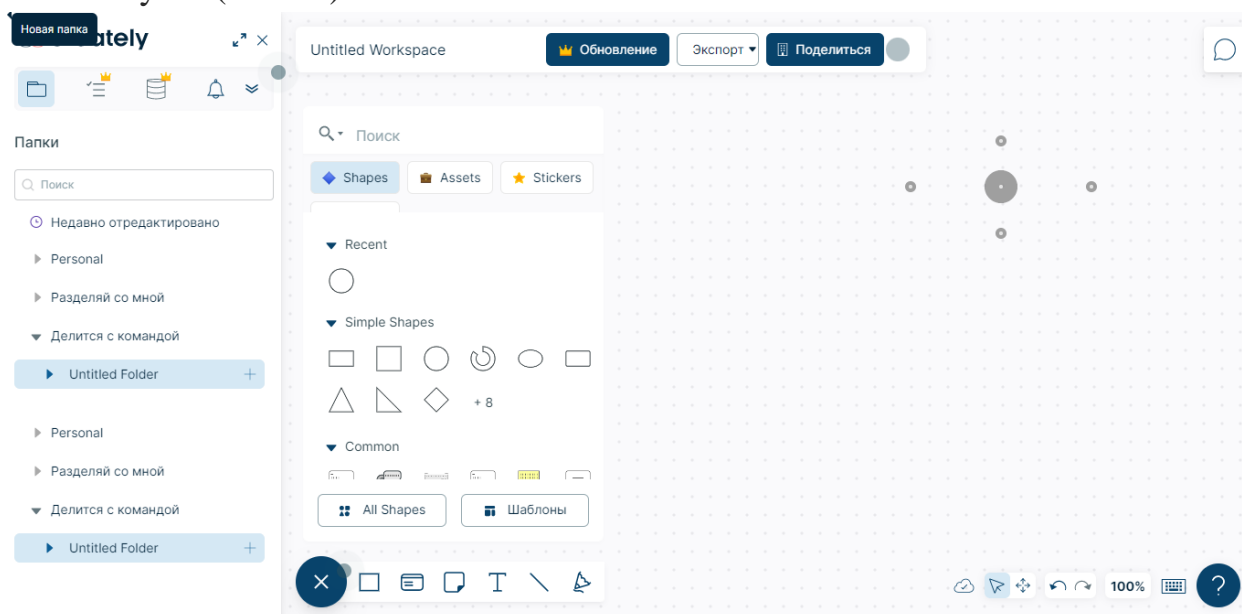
Новая папка
ately

Папки

Поиск

Недавно отредактировано
Personal
Разделяй со мной
Делится с командой
Untitled Folder
Personal
Разделяй со мной
Делится с командой
Untitled Folder

Untitled Workspace
Обновление
Экспорт
Поделиться

Поиск
Shapes
Assets
Stickers

Recent
Simple Shapes
+ 8
Common
All Shapes
Шаблоны

100%
?